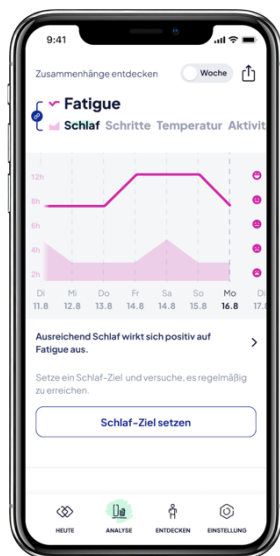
9:41

Zusammenhänge entdecken Woche

Fatigue

Schlaf Schritte Temperatur Aktivit

12h
8h
6h
4h
2h

Di 11.8
Mi 12.8
Do 13.8
Fr 14.8
Sa 15.8
So 15.8
Mo 16.8
Di 17.8

Ausreichend Schlaf wirkt sich positiv auf Fatigue aus.

Setze ein Schlaf-Ziel und versuche, es regelmäßig zu erreichen.

Schlaf-Ziel setzen

HEUTE
ANALYSE
ENTDECKEN
EINSTELLUNG